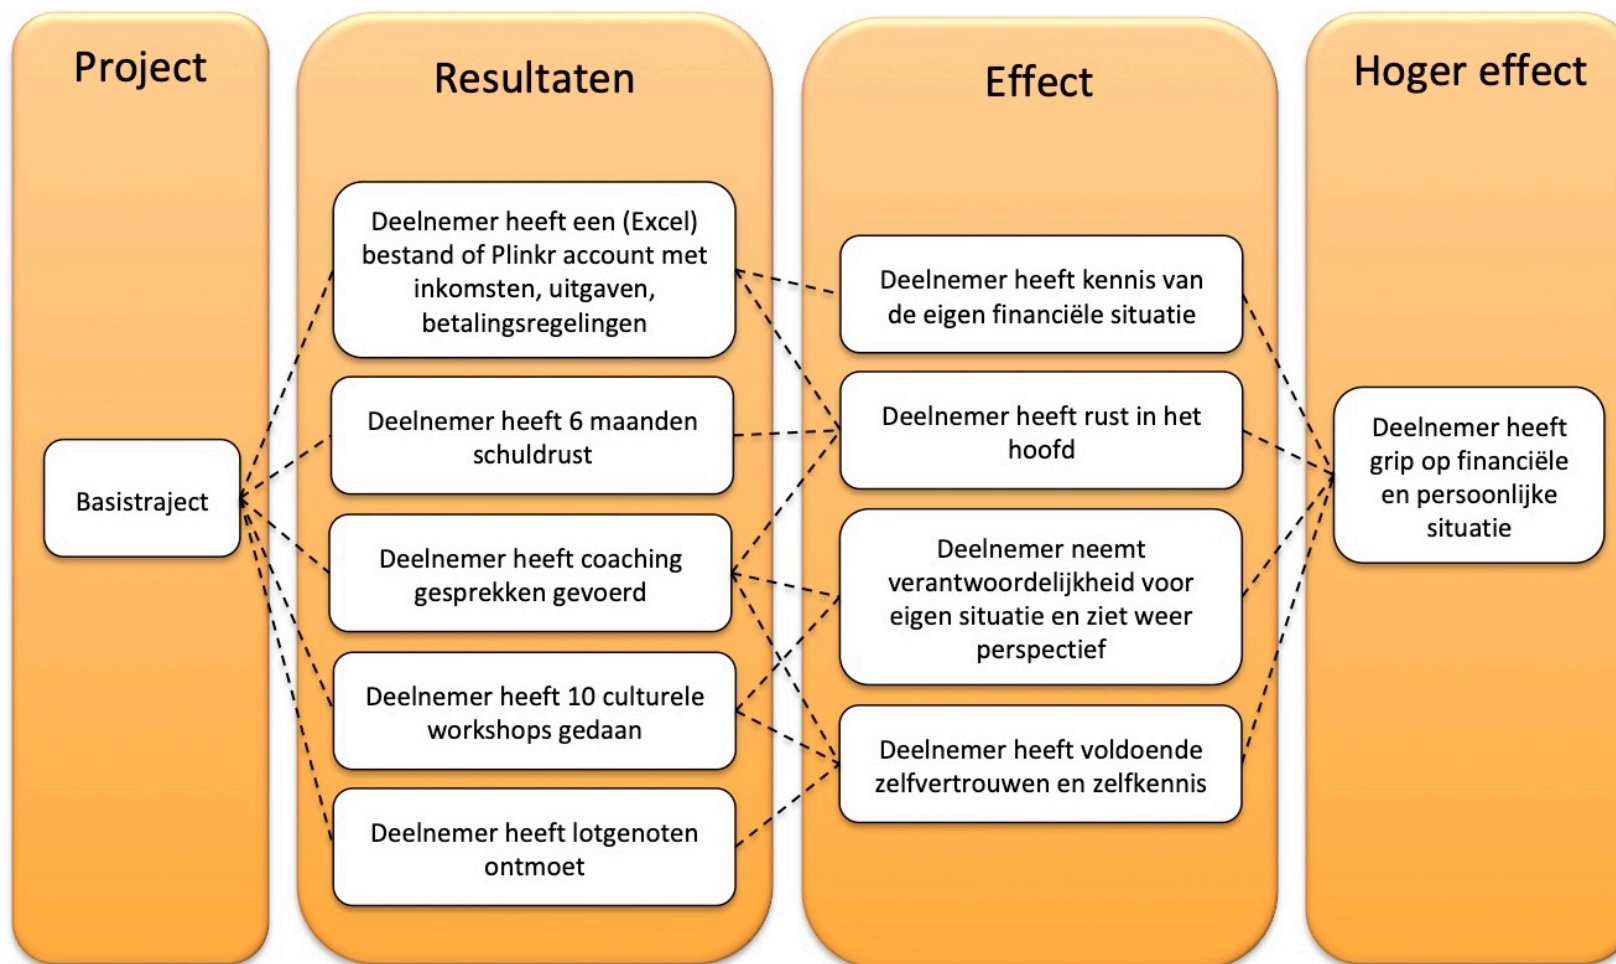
Project

Basistraject

Resultaten

Deelnemer heeft een (Excel) bestand of Plinkr account met inkomsten, uitgaven, betalingsregelingen

Deelnemer heeft 6 maanden schuldrust

Deelnemer heeft coaching gesprekken gevoerd

Deelnemer heeft 10 culturele workshops gedaan

Deelnemer heeft lotgenoten ontmoet

Effect

Deelnemer heeft kennis van de eigen financiële situatie

Deelnemer heeft rust in het hoofd

Deelnemer neemt verantwoordelijkheid voor eigen situatie en ziet weer perspectief

Deelnemer heeft voldoende zelfvertrouwen en zelfkennis

Hoger effect

Deelnemer heeft grip op financiële en persoonlijke situatie